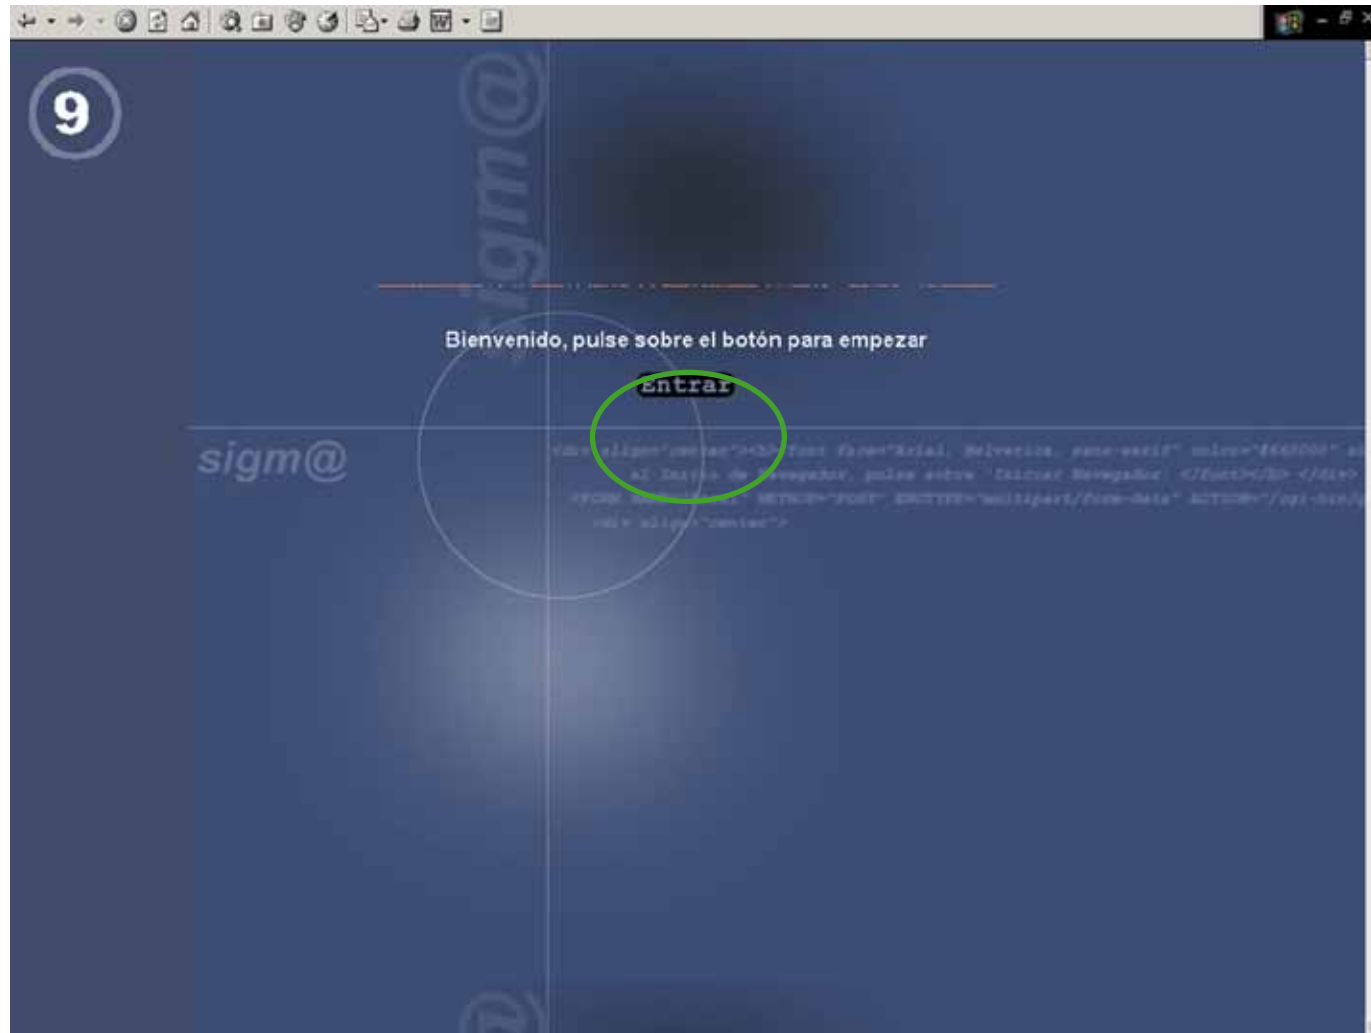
9

sigm@

Bienvenido, pulse sobre el botón para empezar

Entrar

sigm@

<div align="center"><b><font face="Arial, Helvetica, sans-serif" color="#660000" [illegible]
al Inicio de Navegador, pulse sobre 'Iniciar Navegador' </font></b> </div>
<FORM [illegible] METHOD="POST" ENCTYPE="multipart/form-data" ACTION="/cgi-bin/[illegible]
<div align="center">

@